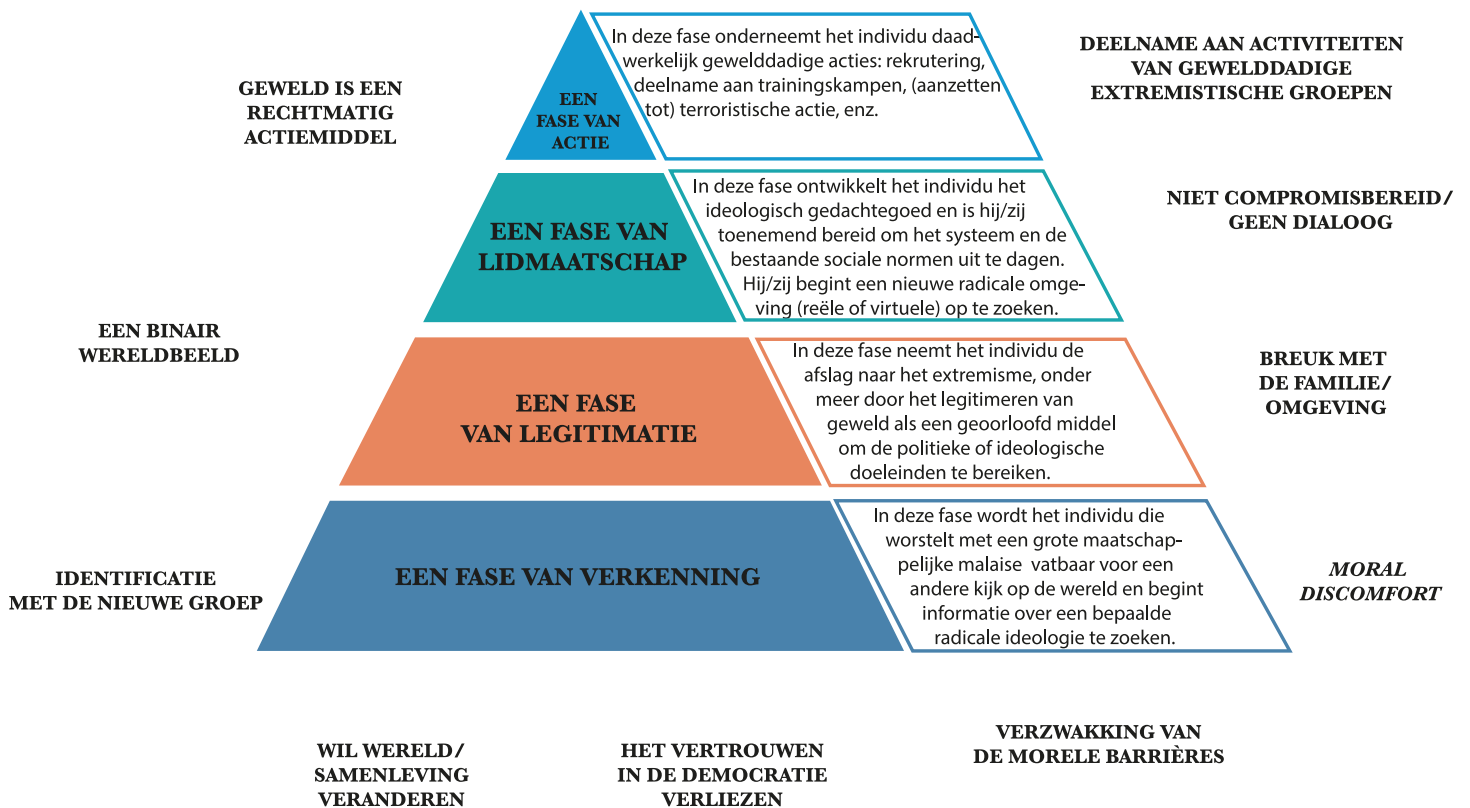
GEWELD IS EEN RECHTMATIG ACTIEMIDDEL

EEN FASE VAN ACTIE

In deze fase onderneemt het individu daadwerkelijk gewelddadige acties: rekrutering, deelname aan trainingskampen, (aanzetten tot) terroristische actie, enz.

DEELNAME AAN ACTIVITEITEN VAN GEWELDDADIGE EXTREMISTISCHE GROEPEN

EEN FASE VAN LIDMAATSCHAP

In deze fase ontwikkelt het individu het ideologisch gedachtegoed en is hij/zij toenemend bereid om het systeem en de bestaande sociale normen uit te dagen. Hij/zij begint een nieuwe radicale omgeving (reële of virtuele) op te zoeken.

NIET COMPROMISBEREID/ GEEN DIALOOG

EEN BINAIR WERELDBEELD

EEN FASE VAN LEGITIMATIE

In deze fase neemt het individu de afslag naar het extremisme, onder meer door het legitimeren van geweld als een geoorloofd middel om de politieke of ideologische doeleinden te bereiken.

BREUK MET DE FAMILIE/ OMGEVING

IDENTIFICATIE MET DE NIEUWE GROEP

EEN FASE VAN VERKENNING

In deze fase wordt het individu die worstelt met een grote maatschappelijke malaise vatbaar voor een andere kijk op de wereld en begint informatie over een bepaalde radicale ideologie te zoeken.

MORAL DISCOMFORT

WIL WERELD/ SAMENLEVING VERANDEREN

HET VERTROUWEN IN DE DEMOCRATIE VERLIEZEN

VERZWAKKING VAN DE MORELE BARRIÈRES